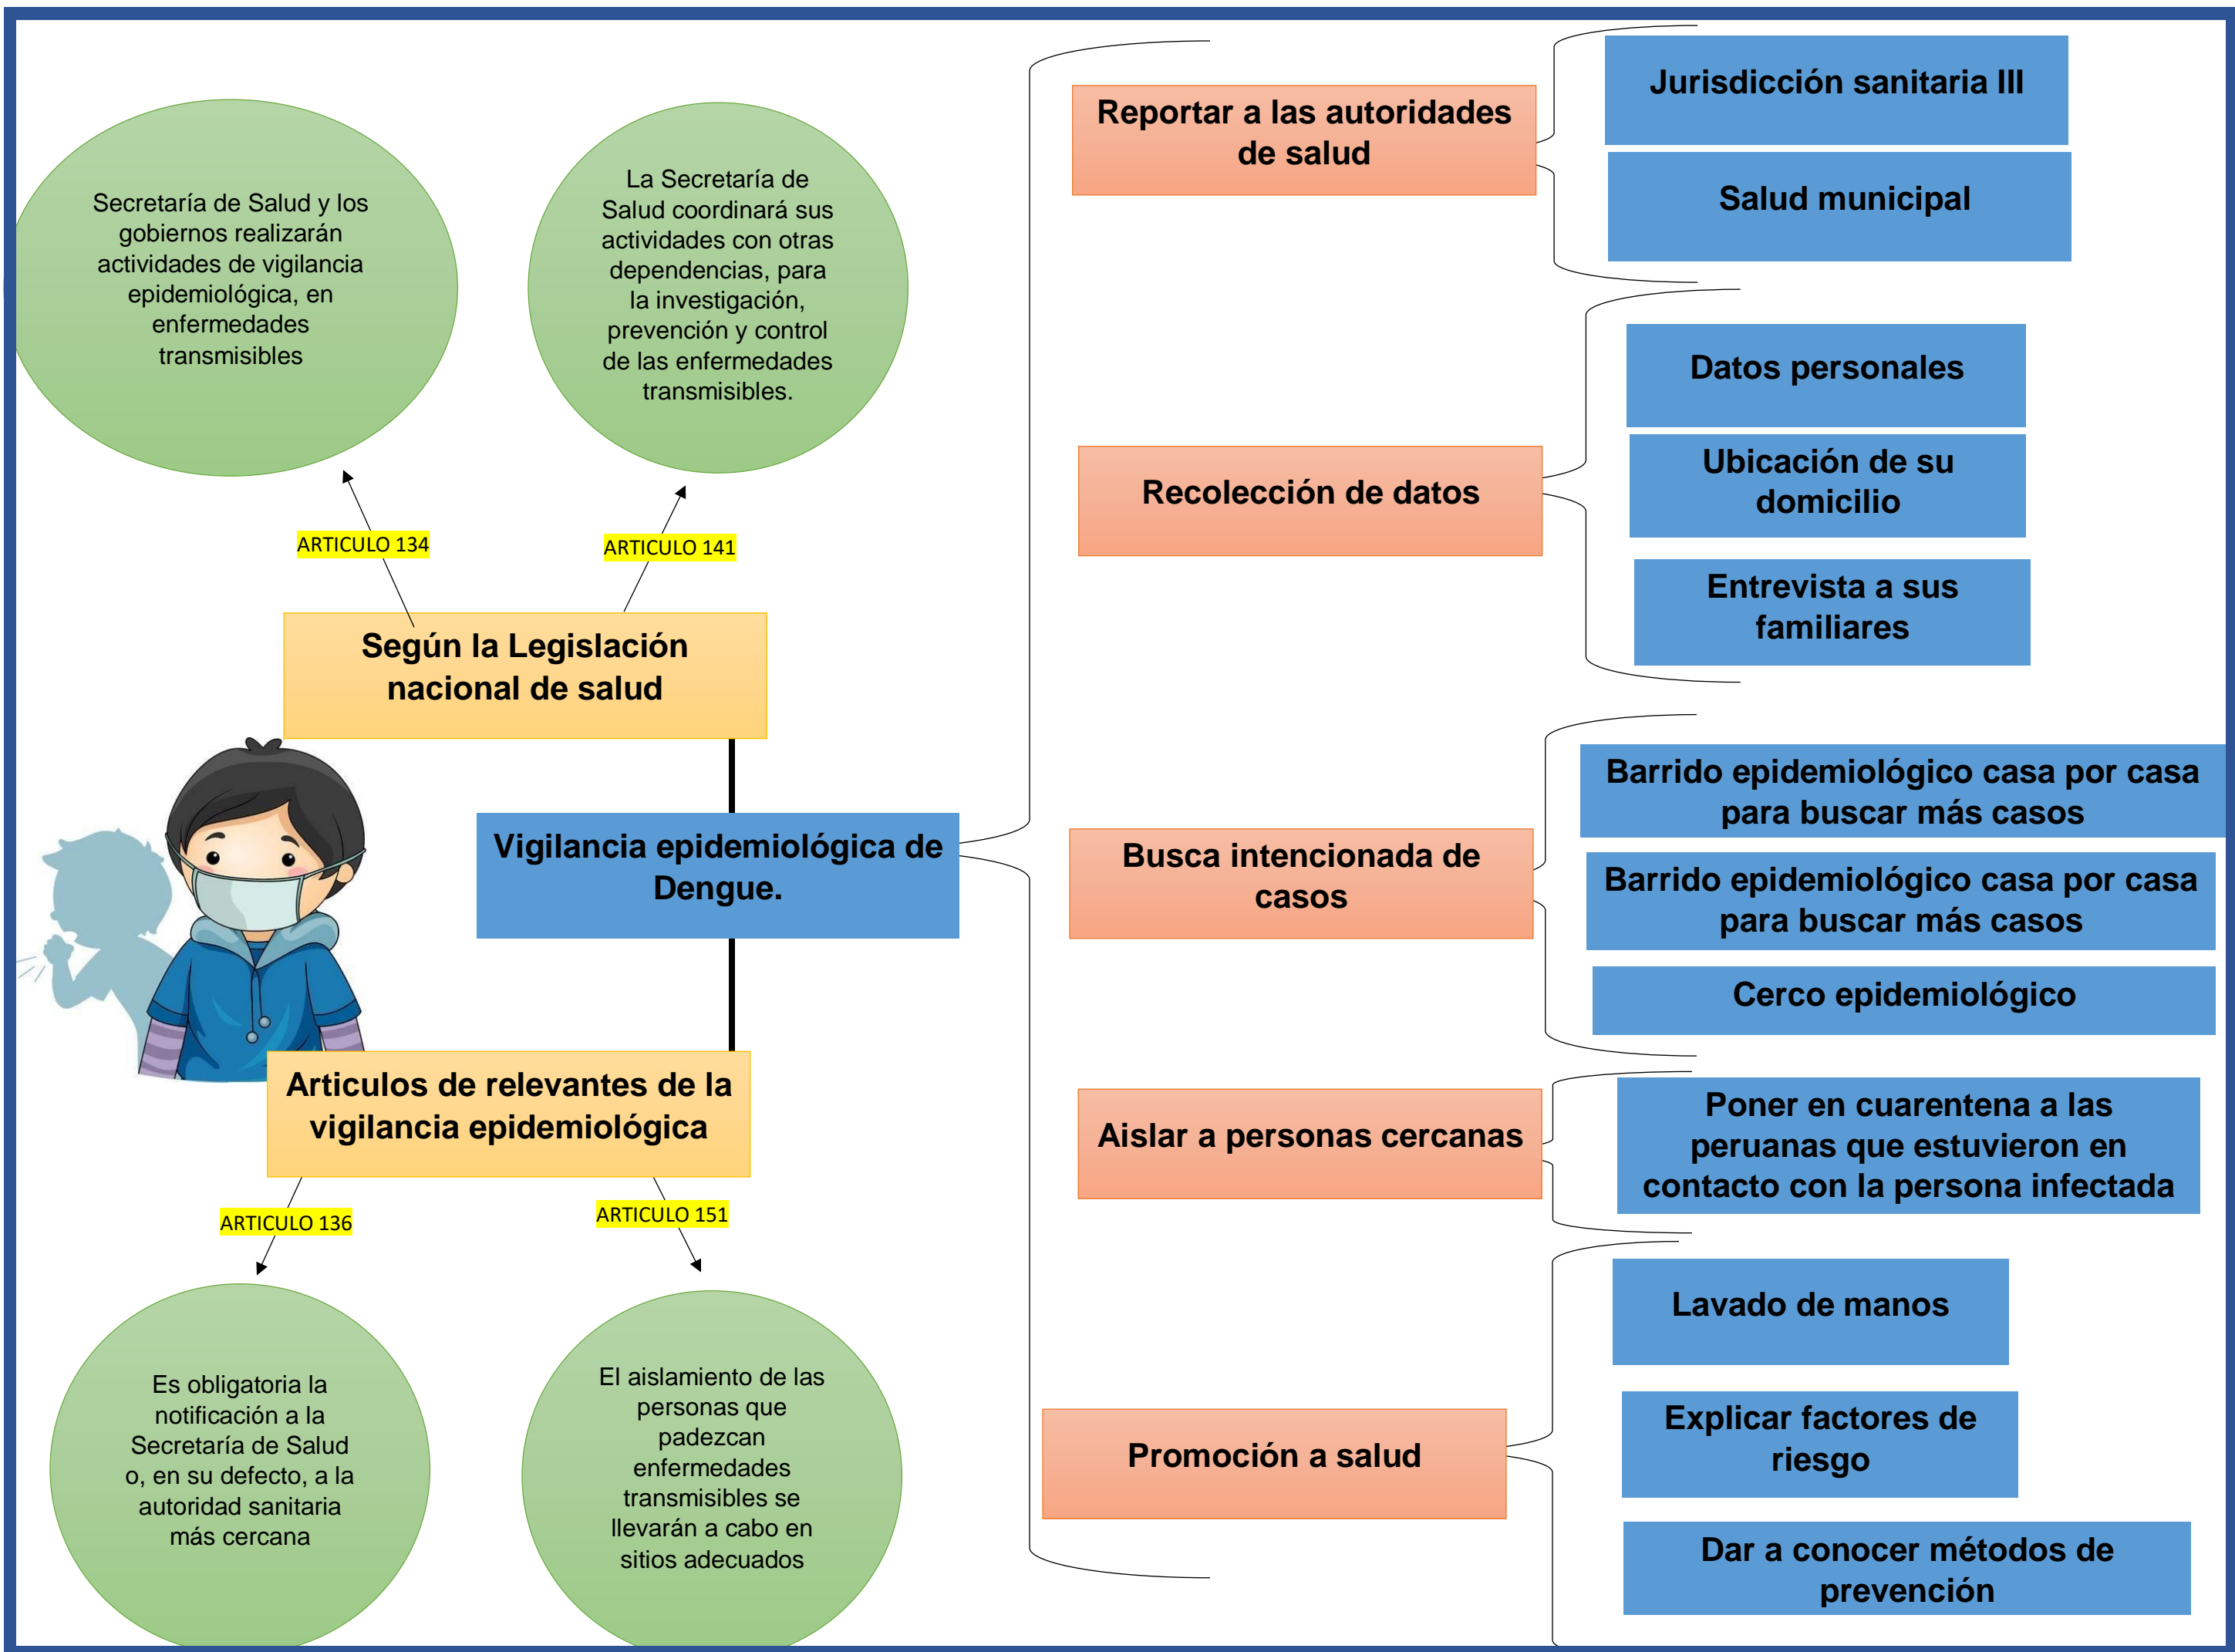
Secretaría de Salud y los gobiernos realizarán actividades de vigilancia epidemiológica, en enfermedades transmisibles

La Secretaría de Salud coordinará sus actividades con otras dependencias, para la investigación, prevención y control de las enfermedades transmisibles.

ARTICULO 134

ARTICULO 141

Según la Legislación nacional de salud

Vigilancia epidemiológica de Dengue.

Articulos de relevantes de la vigilancia epidemiológica

ARTICULO 136

ARTICULO 151

Es obligatoria la notificación a la Secretaría de Salud o, en su defecto, a la autoridad sanitaria más cercana

El aislamiento de las personas que padezcan enfermedades transmisibles se llevarán a cabo en sitios adecuados

Reportar a las autoridades de salud

Jurisdicción sanitaria III

Salud municipal

Recolección de datos

Datos personales

Ubicación de su domicilio

Entrevista a sus familiares

Busca intencionada de casos

Barrido epidemiológico casa por casa para buscar más casos

Barrido epidemiológico casa por casa para buscar más casos

Cerco epidemiológico

Aislar a personas cercanas

Poner en cuarentena a las peruanas que estuvieron en contacto con la persona infectada

Promoción a salud

Lavado de manos

Explicar factores de riesgo

Dar a conocer métodos de prevención